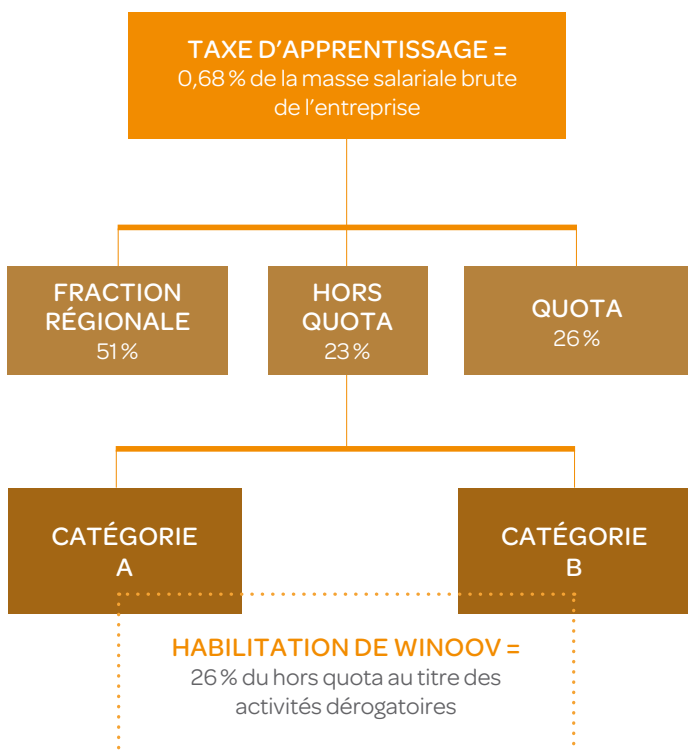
TAXE D’APPRENTISSAGE =
0,68 % de la masse salariale brute de l’entreprise

FRACTION RÉGIONALE
51 %

HORS QUOTA
23 %

QUOTA
26 %

CATÉGORIE A

CATÉGORIE B

HABILITATION DE WINOOV =
26 % du hors quota au titre des activités dérogatoires